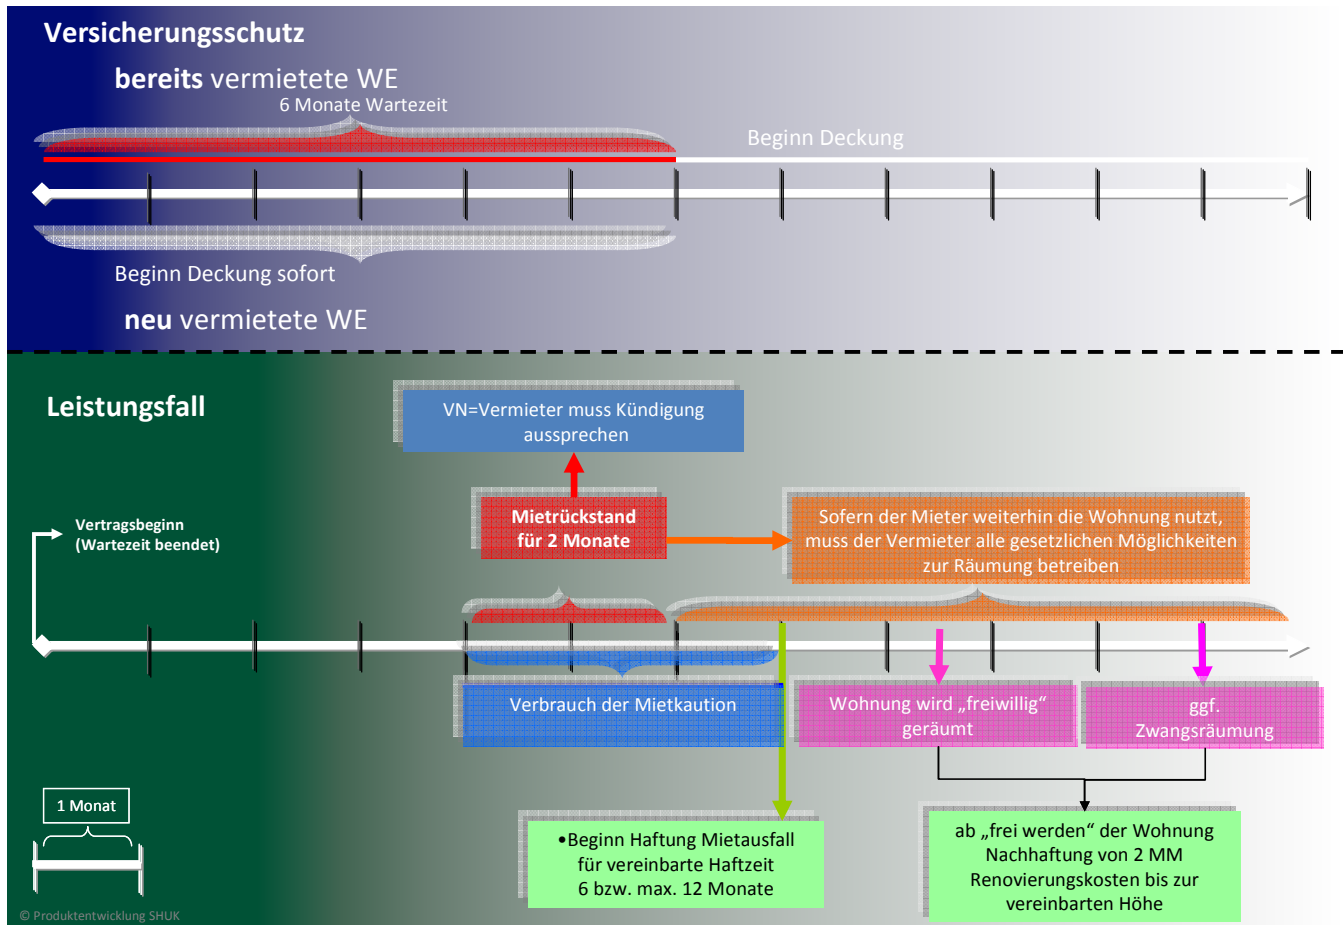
Versicherungsschutz

**bereits** vermietete WE

6 Monate Wartezeit

Beginn Deckung

Beginn Deckung sofort

**neu** vermietete WE

Leistungsfall

VN=Vermieter muss Kündigung aussprechen

Mietrückstand für 2 Monate

Sofern der Mieter weiterhin die Wohnung nutzt, muss der Vermieter alle gesetzlichen Möglichkeiten zur Räumung betreiben

Vertragsbeginn (Wartezeit beendet)

Verbrauch der Mietkaution

Wohnung wird „freiwillig“ geräumt

ggf. Zwangsräumung

1 Monat

•Beginn Haftung Mietausfall für vereinbarte Haftzeit 6 bzw. max. 12 Monate

ab „frei werden“ der Wohnung Nachhaftung von 2 MM Renovierungskosten bis zur vereinbarten Höhe

© Produktentwicklung SHUK